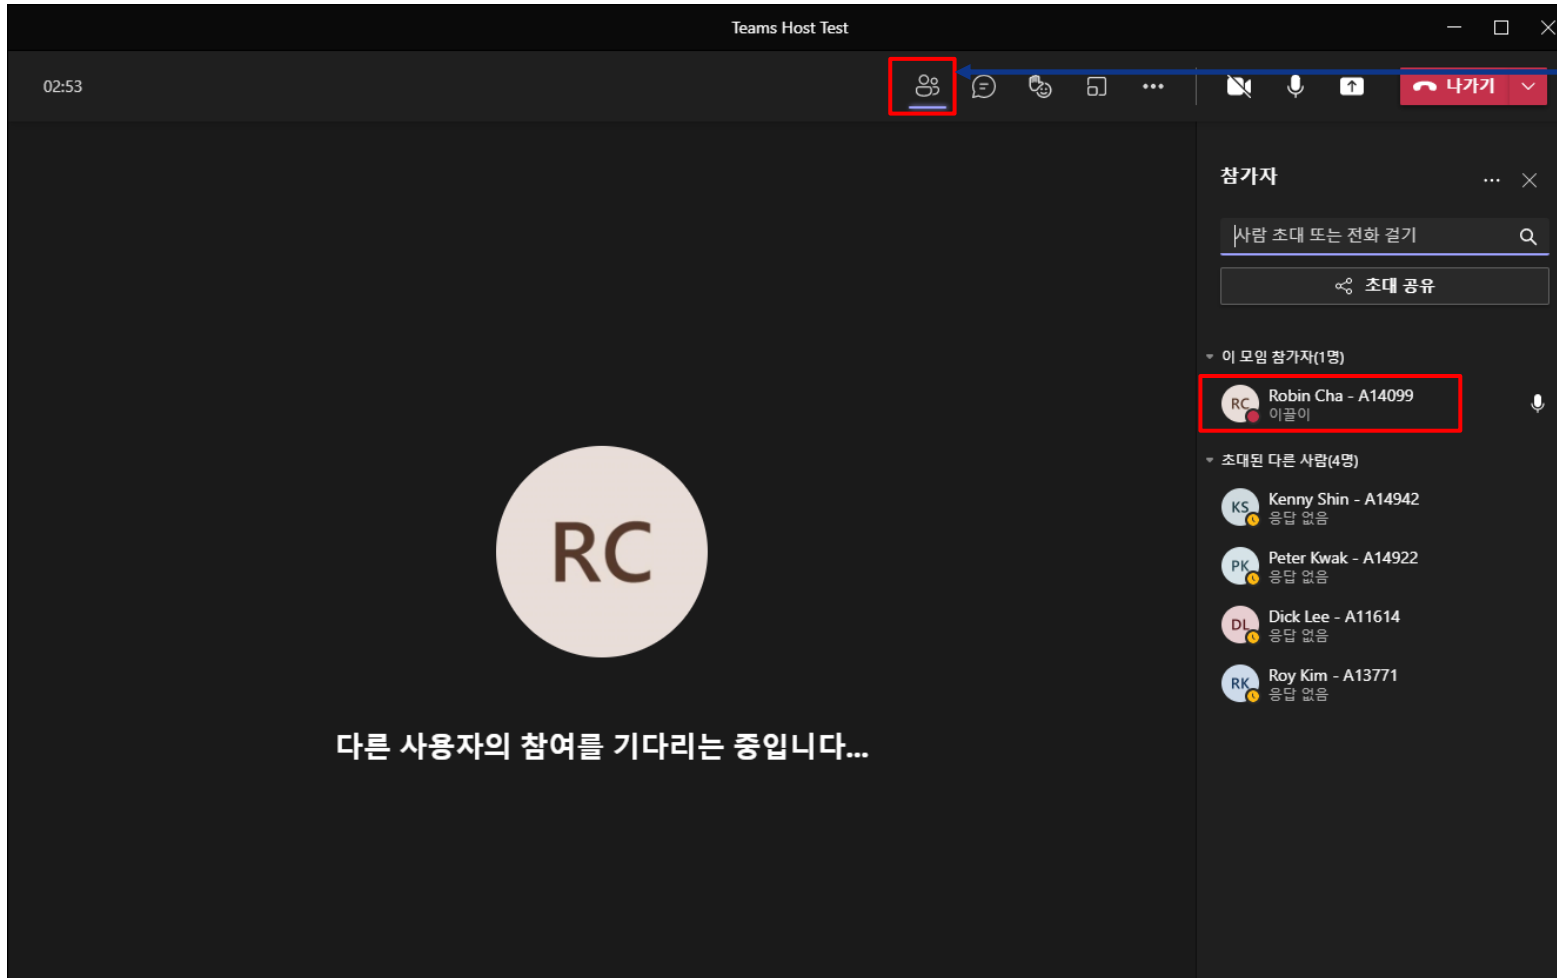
Teams Host Test

02:53

나가기

참가자

사람 초대 또는 전화 걸기

초대 공유

이 모임 참가자(1명)

RC Robin Cha - A14099
이끌이

초대된 다른 사람(4명)

KS Kenny Shin - A14942
응답 없음

PK Peter Kwak - A14922
응답 없음

DL Dick Lee - A11614
응답 없음

RK Roy Kim - A13771
응답 없음

RC

다른 사용자의 참여를 기다리는 중입니다...